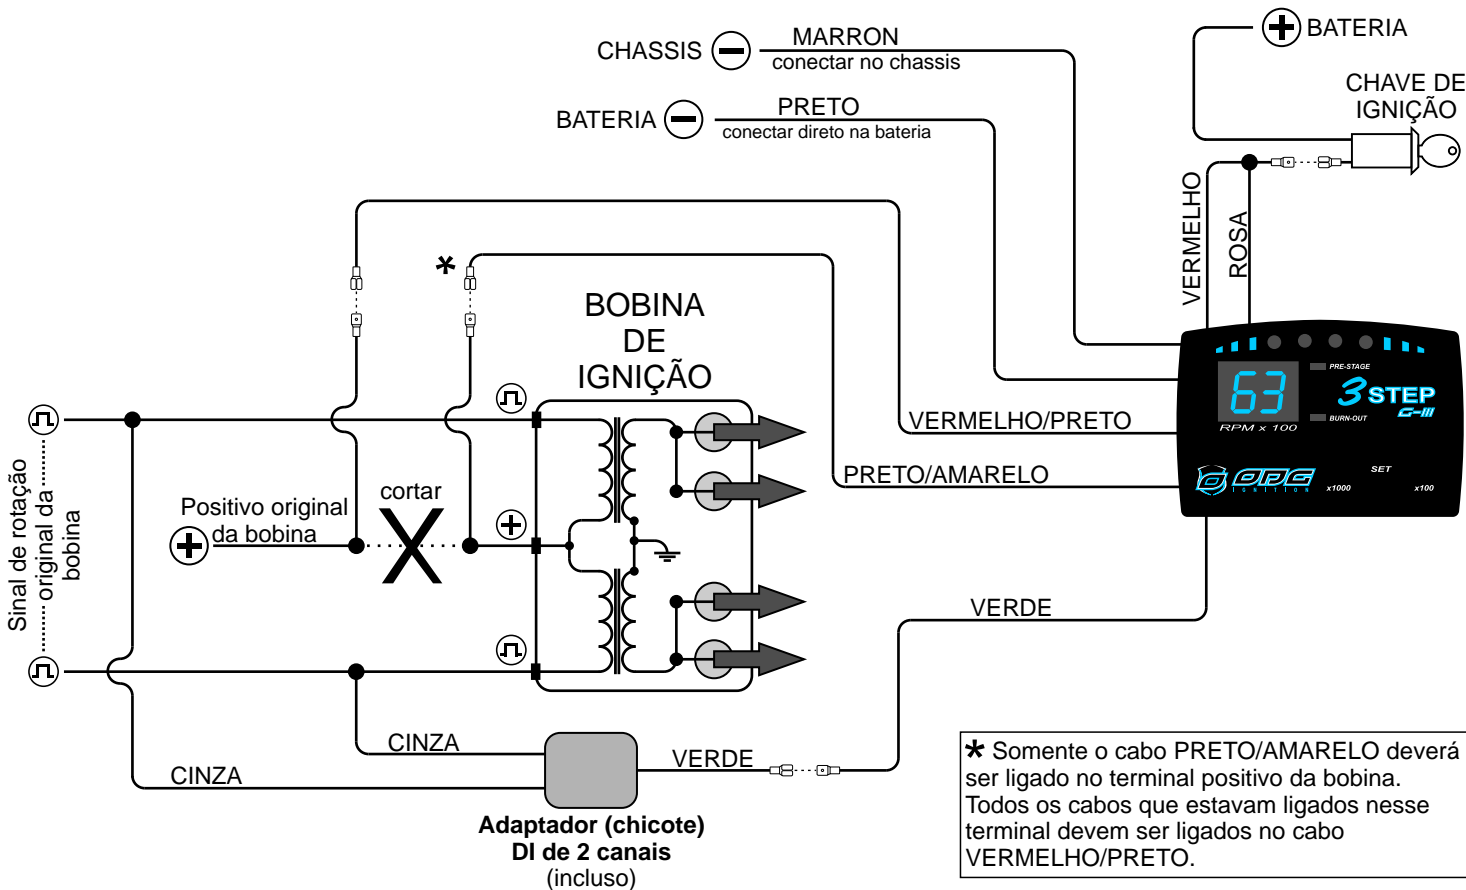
CHASSIS
MARRON
conectar no chassis

BATERIA
PRETO
conectar direto na bateria

BATERIA
CHAVE DE IGNIÇÃO

VERMELHO
ROSA

*

BOBINA DE IGNIÇÃO

PRE-STAGE
63
3STEP
G-III
BURN-OUT
RPM x 100
OPC
IGNITION
SET
x1000
x100

VERMELHO/PRETO
PRETO/AMARELO

Sinal de rotação original da bobina

Positivo original da bobina
cortar

VERDE

CINZA
CINZA
VERDE

Adaptador (chicote)
DI de 2 canais
(incluso)

* Somente o cabo PRETO/AMARELO deverá ser ligado no terminal positivo da bobina. Todos os cabos que estavam ligados nesse terminal devem ser ligados no cabo VERMELHO/PRETO.